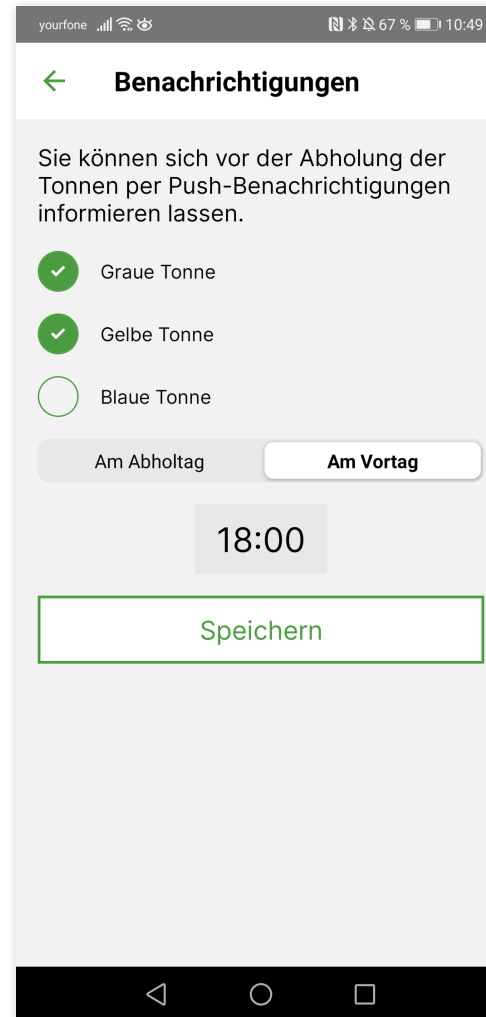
yourfone 67 % 10:49

Benachrichtigungen

Sie können sich vor der Abholung der Tonnen per Push-Benachrichtigungen informieren lassen.

Graue Tonne

Gelbe Tonne

Blaue Tonne

Am Abholtag | Am Vortag

18:00

Speichern